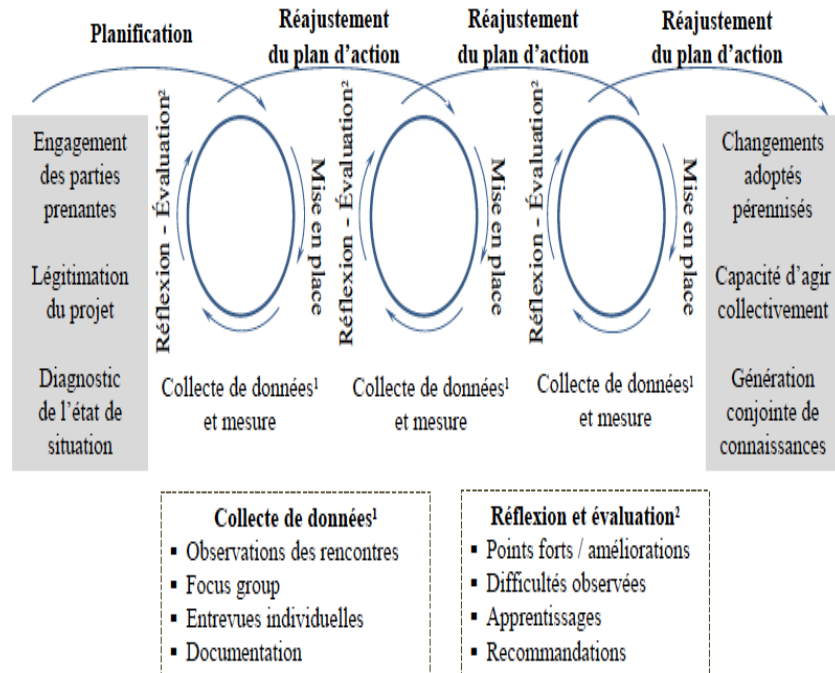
Planification

Réajustement du plan d'action

Réajustement du plan d'action

Réajustement du plan d'action

Engagement des parties prenantes

Légitimation du projet

Diagnostic de l'état de situation

Réflexion - Évaluation²

Mise en place

Collecte de données¹ et mesure

Réflexion - Évaluation²

Mise en place

Collecte de données¹ et mesure

Réflexion - Évaluation²

Mise en place

Collecte de données¹ et mesure

Changements adoptés pérennisés

Capacité d'agir collectivement

Génération conjointe de connaissances

Collecte de données¹
- Observations des rencontres
- Focus group
- Entrevues individuelles
- Documentation

Réflexion et évaluation²
- Points forts / améliorations
- Difficultés observées
- Apprentissages
- Recommandations